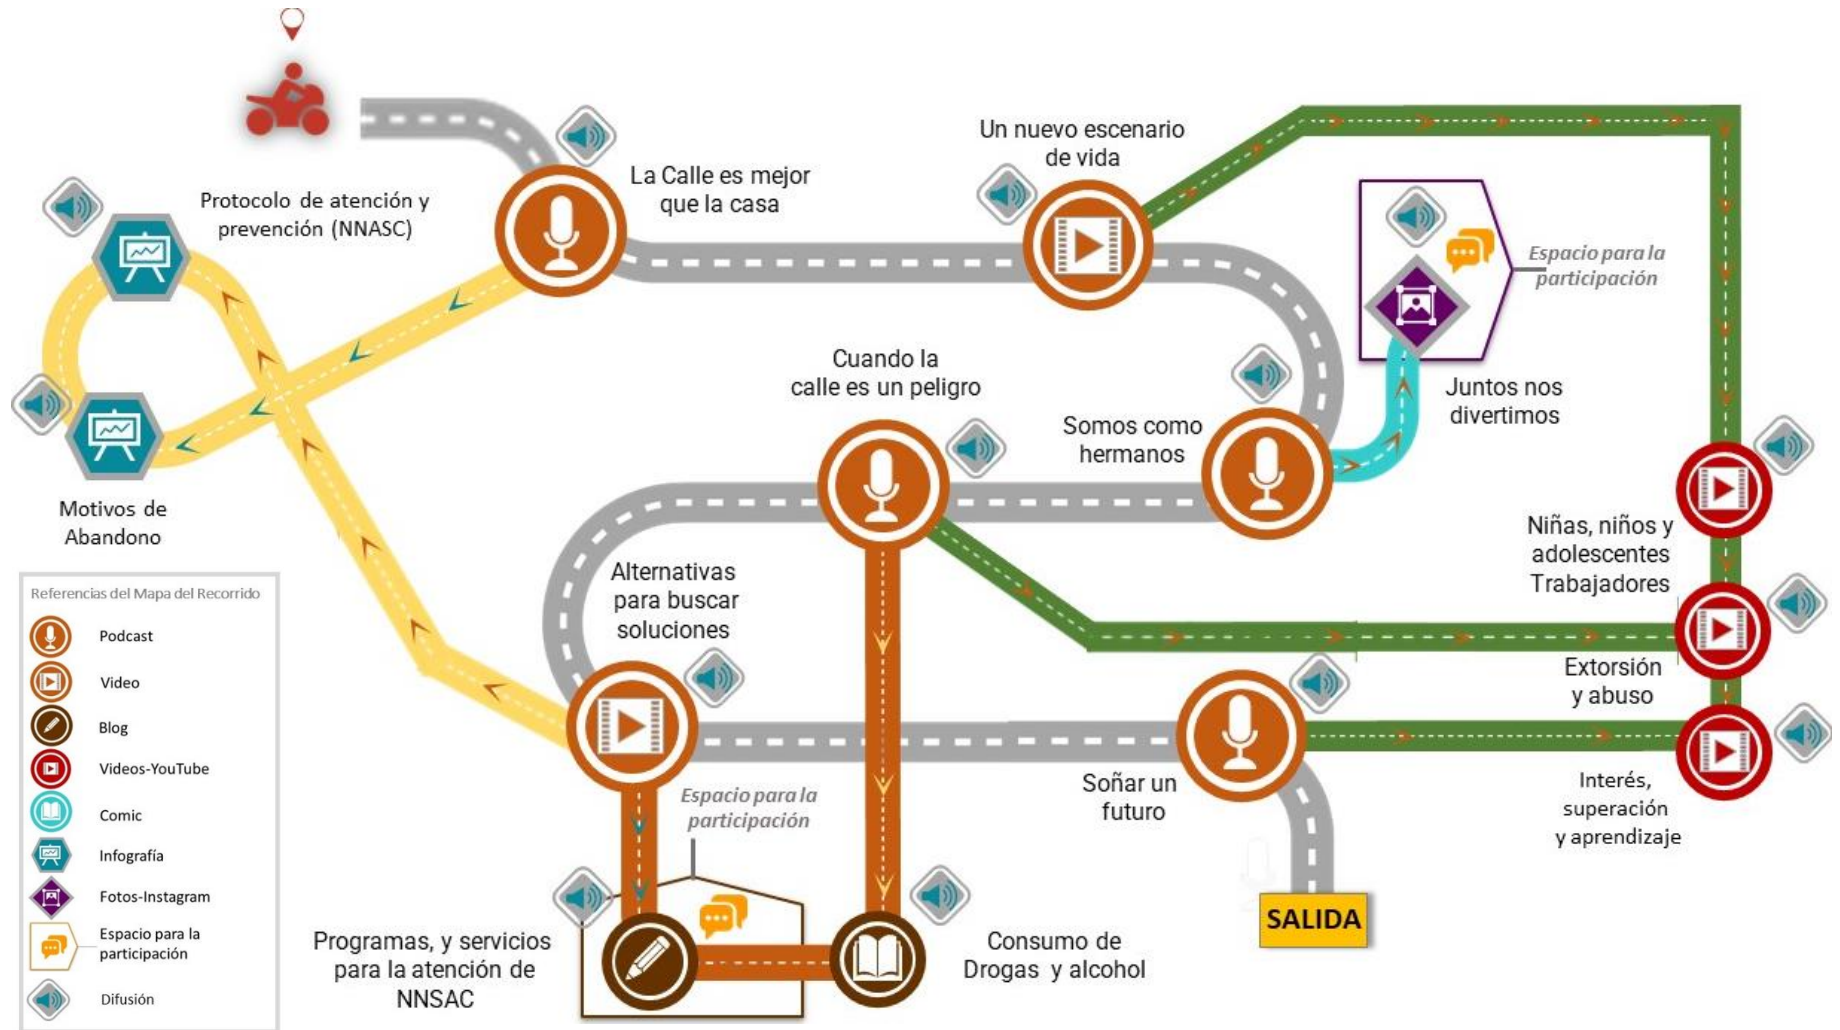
La Calle es mejor que la casa

Un nuevo escenario de vida

Protocolo de atención y prevención (NNASC)

Espacio para la participación

Juntos nos divertimos

Cuando la calle es un peligro

Somos como hermanos

Motivos de Abandono

Niñas, niños y adolescentes Trabajadores

Alternativas para buscar soluciones

Extorsión y abuso

Soñar un futuro

Interés, superación y aprendizaje

Espacio para la participación

SALIDA

Programas, y servicios para la atención de NNSAC

Consumo de Drogas y alcohol

Referencias del Mapa del Recorrido

Podcast

Video

Blog

Videos-YouTube

Comic

Infografía

Fotos-Instagram

Espacio para la participación

Difusión